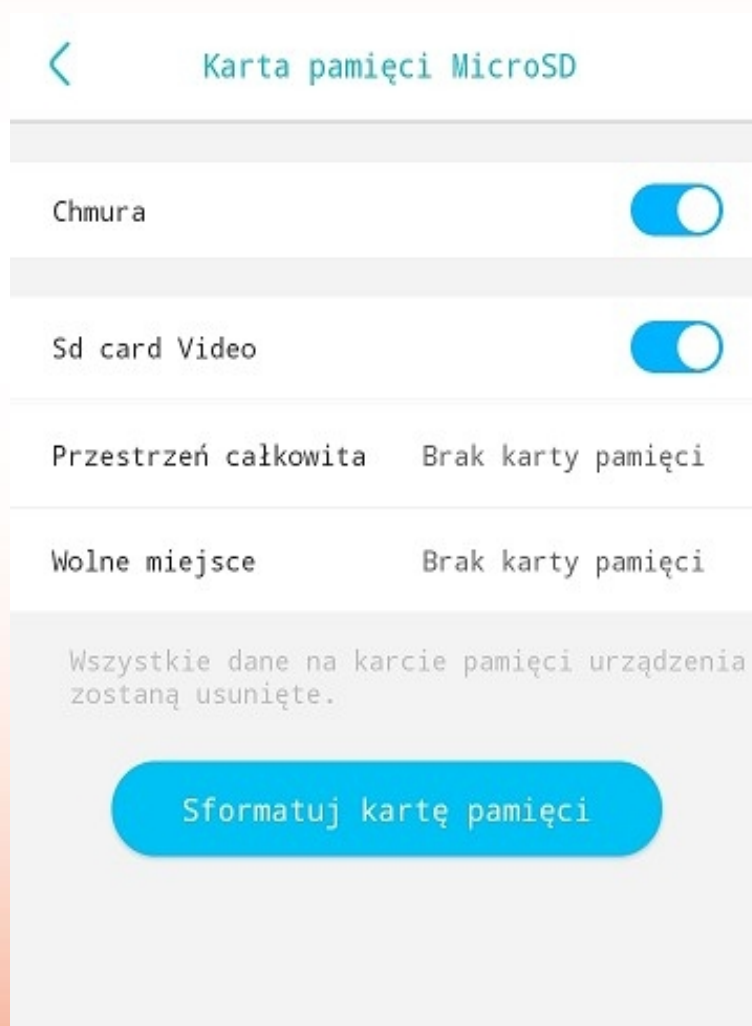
Karta pamięci MicroSD

Chmura

Sd card Video

Przestrzeń całkowita Brak karty pamięci

Wolne miejsce Brak karty pamięci

Wszystkie dane na karcie pamięci urządzenia zostaną usunięte.

Sformatuj kartę pamięci